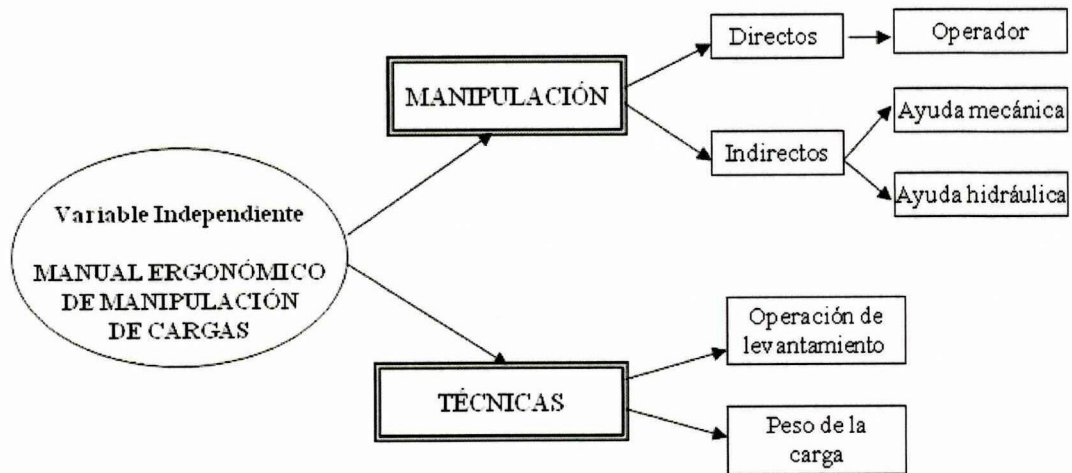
Variable Independiente

MANUAL ERGONÓMICO DE MANIPULACIÓN DE CARGAS

MANIPULACIÓN

Directos

Operador

Indirectos

Ayuda mecánica

Ayuda hidráulica

TÉCNICAS

Operación de levantamiento

Peso de la carga